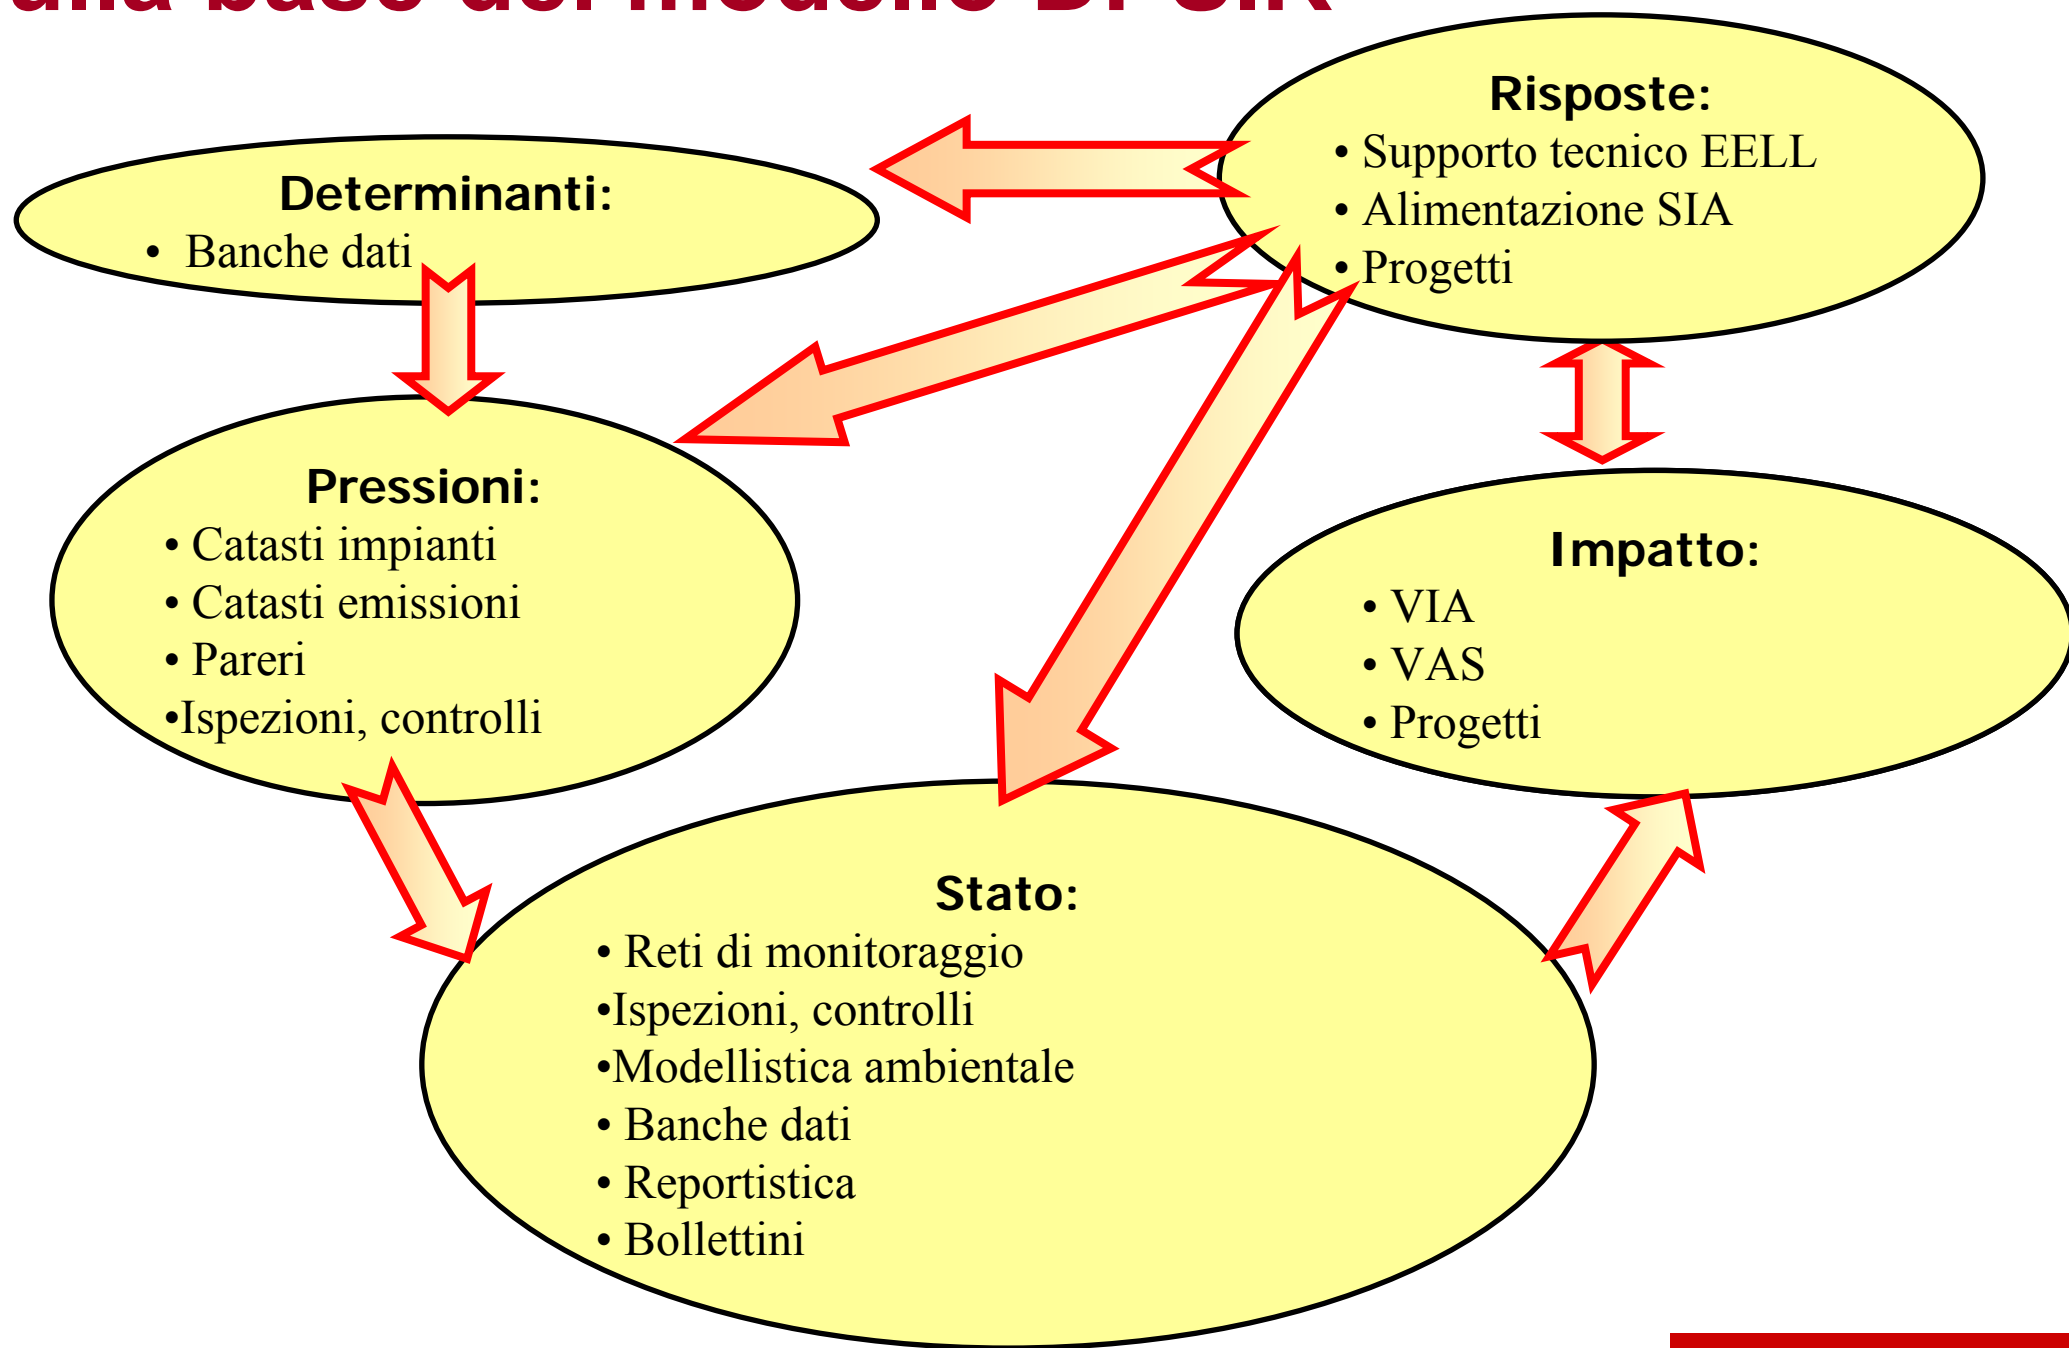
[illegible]

Risposte:
• Supporto tecnico EELL
• Alimentazione SIA
• Progetti

Determinanti:
• Banche dati

Pressioni:
• Catasti impianti
• Catasti emissioni
• Pareri
•Ispezioni, controlli

Impatto:
• VIA
• VAS
• Progetti

Stato:
• Reti di monitoraggio
•Ispezioni, controlli
•Modellistica ambientale
• Banche dati
• Reportistica
• Bollettini